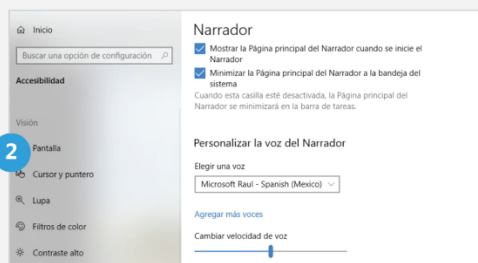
Inicio

Buscar una opción de configuración

Accesibilidad

Visión

2

Pantalla

Cursor y puntero

Lupa

Filtros de color

Contraste alto

Narrador

Mostrar la Página principal del Narrador cuando se inicie el Narrador

Minimizar la Página principal del Narrador a la bandeja del sistema

Cuando esta casilla esté desactivada, la Página principal del Narrador se minimizará en la barra de tareas.

Personalizar la voz del Narrador

Elegir una voz

Microsoft Raul - Spanish (Mexico)

Agregar más voces

Cambiar velocidad de voz